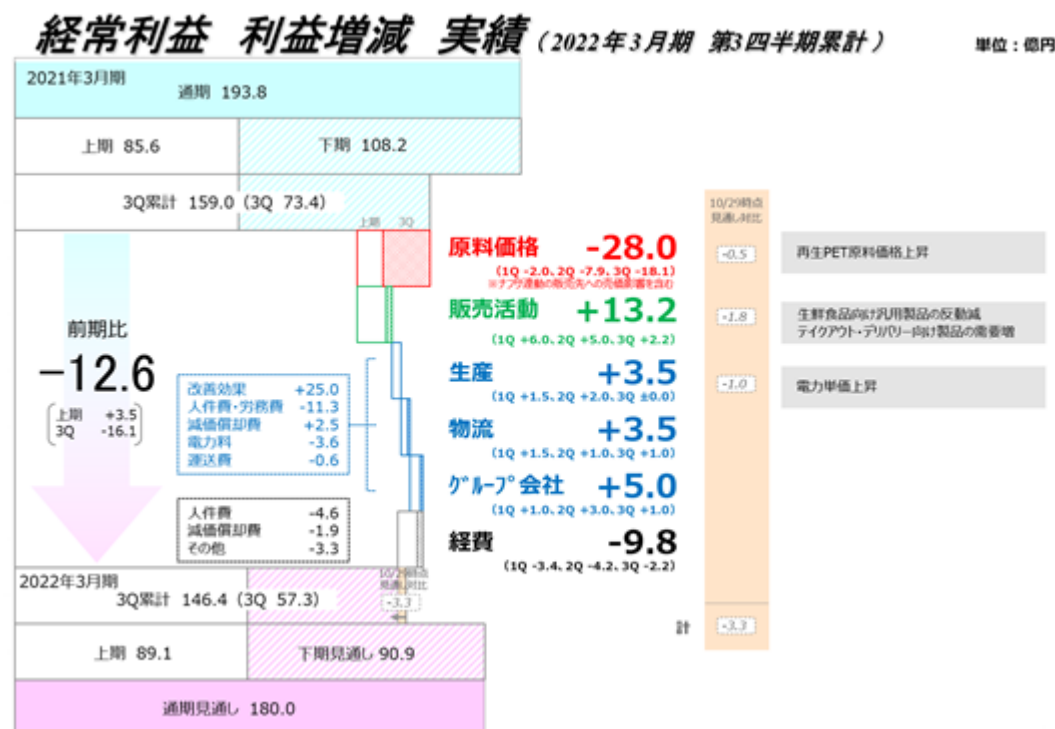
経常利益　利益増減　実績（2022年3月期　第3四半期累計）

単位：億円

2021年3月期
通期 193.8

上期 85.6

下期 108.2

3Q累計 159.0（3Q 73.4）

上期 3Q

前期比
−12.6

上期 +3.5
3Q -16.1

改善効果 +25.0
人件費・労務費 -11.3
減価償却費 +2.5
電力料 -3.6
運送費 -0.6

人件費 -4.6
減価償却費 -1.9
その他 -3.3

原料価格 -28.0
(1Q -2.0、2Q -7.9、3Q -18.1)
※ナフサ連動の販売先への売価影響を含む

販売活動 +13.2
(1Q +6.0、2Q +5.0、3Q +2.2)

生産 +3.5
(1Q +1.5、2Q +2.0、3Q ±0.0)

物流 +3.5
(1Q +1.5、2Q +1.0、3Q +1.0)

ｸﾞﾙｰﾌﾟ会社 +5.0
(1Q +1.0、2Q +3.0、3Q +1.0)

経費 -9.8
(1Q -3.4、2Q -4.2、3Q -2.2)

10/29時点見通し対比

-0.5
再生PET原料価格上昇

-1.8
生鮮食品向け汎用製品の反動減
テイクアウト・デリバリー向け製品の需要増

-1.0
電力単価上昇

10/29時点見通し対比
-3.3

計 -3.3

2022年3月期
3Q累計 146.4（3Q 57.3）

上期 89.1

下期見通し 90.9

通期見通し 180.0